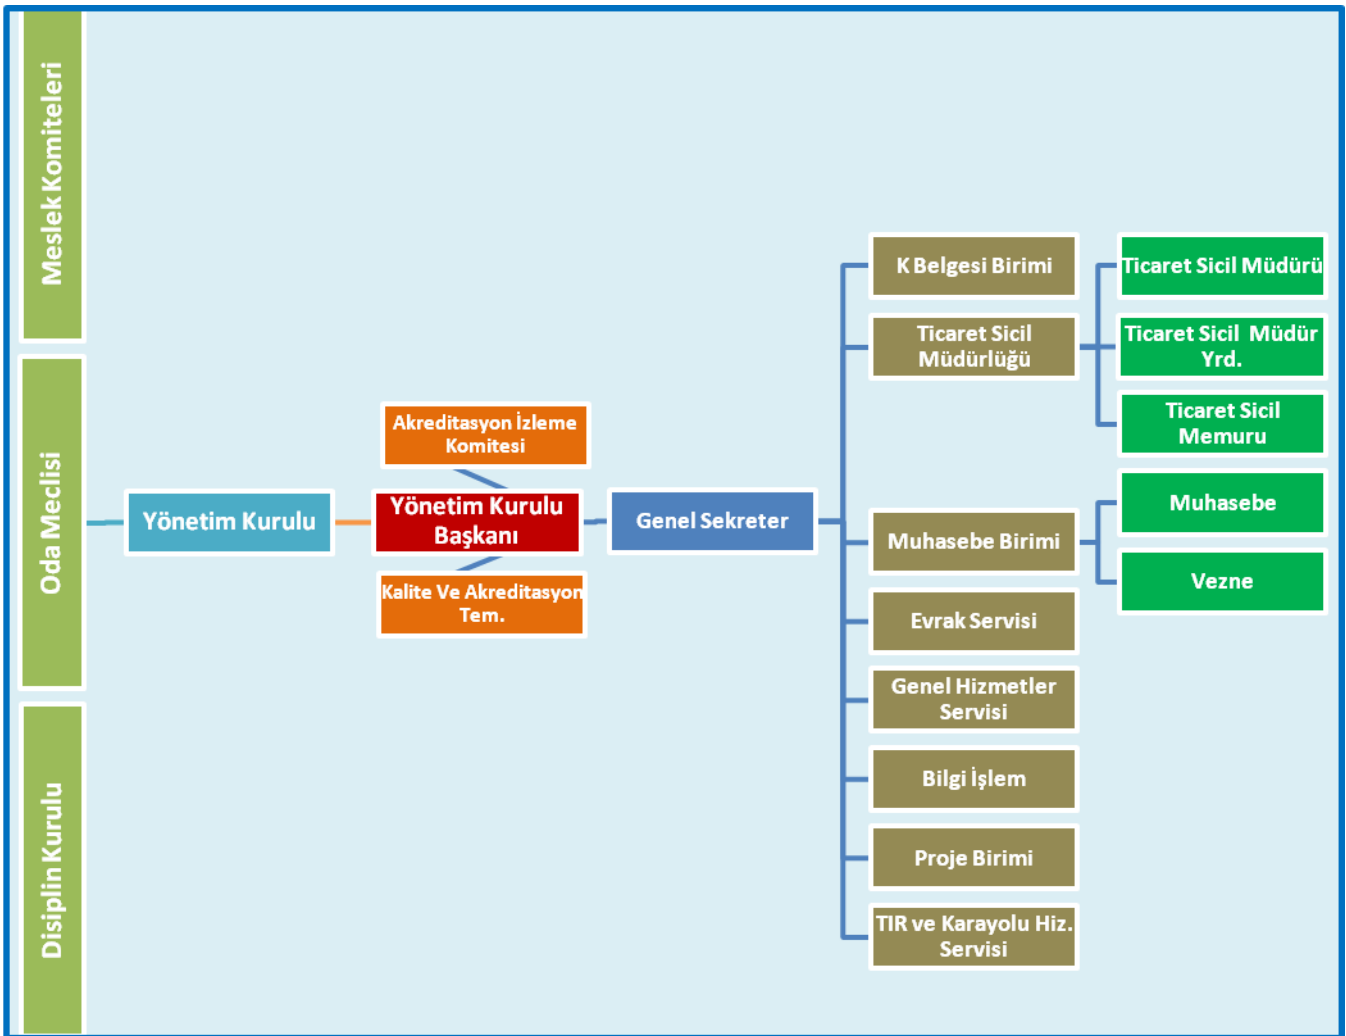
Meslek Komiteleri

Oda Meclisi

Disiplin Kurulu

Yönetim Kurulu

Akreditasyon İzleme Komitesi

Yönetim Kurulu Başkanı

Kalite Ve Akreditasyon Tem.

Genel Sekreter

K Belgesi Birimi

Ticaret Sicil Müdürlüğü

Muhasebe Birimi

Evrak Servisi

Genel Hizmetler Servisi

Bilgi İşlem

Proje Birimi

TIR ve Karayolu Hiz. Servisi

Ticaret Sicil Müdürü

Ticaret Sicil Müdür Yrd.

Ticaret Sicil Memuru

Muhasebe

Vezne